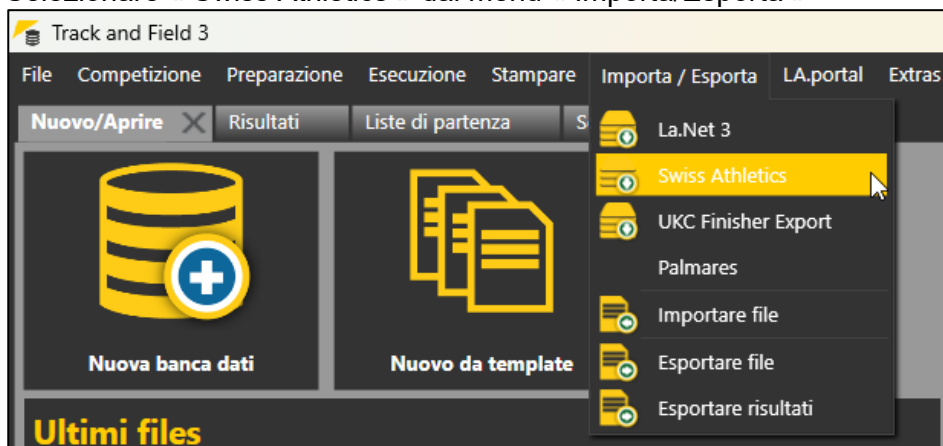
Selezionare « Swiss Athletics » dal menu « Importa/Esporta »

Track and Field 3

File Competizione Preparazione Esecuzione Stampare Importa / Esporta LA.portal Extras

Nuovo/Aprire Risultati Liste di partenza S

La.Net 3
Swiss Athletics
UKC Finisher Export
Palmares
Importare file
Esportare file
Esportare risultati

Nuova banca dati

Nuovo da template

Ultimi files